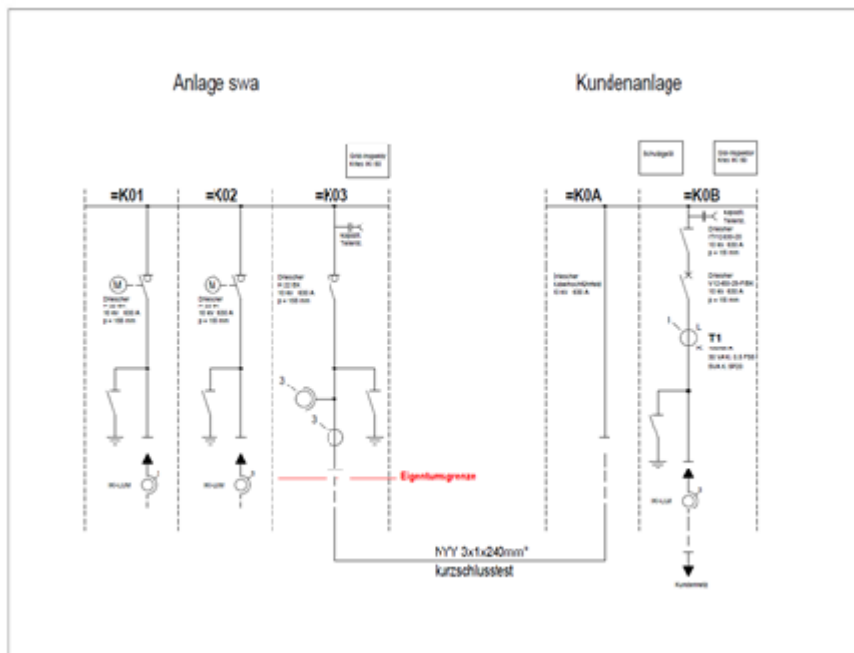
Anlage swa

Kundenanlage

Grid-Inspektor Kries IKI 50

Schutzgerät

Grid-Inspektor Kries IKI 50

=K01

=K02

=K03

=K0A

=K0B

Kapazit. Teilentl.

Kapazit. Teilentl.

M

Driescher
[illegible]
10 kV 630 A
p = 100 mm

M

Driescher
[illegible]
10 kV 630 A
p = 100 mm

Driescher
F-22 BA
10 kV 630 A
p = 100 mm

Driescher Kabelhochführfeld 10 kV 630 A

Driescher
ITYC/630-20
10 kV 630 A
p = 100 mm

Driescher
V12-650-25-F/BK
10 kV 630 A
p = 100 mm

T1
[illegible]
30 VA/5; 0.5 FS5
SUA 4; SP20

3

3

1

IKI-LUM

IKI-LUM

IKI-LUM

Eigentumsgrenze

NYY 3x1x240mm²
kurzschlussfest

Kundennetz